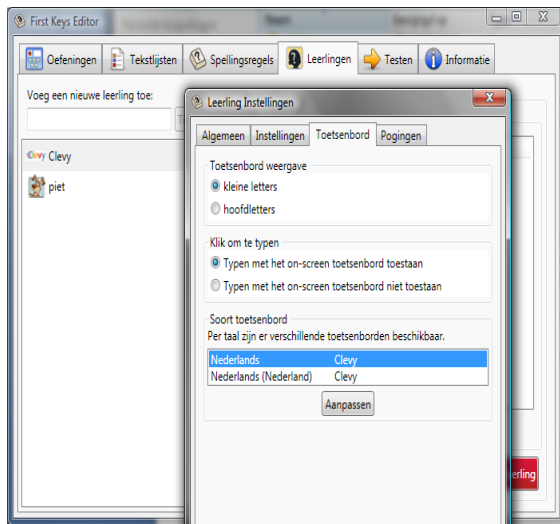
First Keys Editor

Oefeningen
Tekstlijsten
Spellingsregels
Leerlingen
Testen
Informatie

Voeg een nieuwe leerling toe:

Clevy Clevy
piet

Leerling Instellingen

Algemeen
Instellingen
Toetsenbord
Pogingen

Toetsenbord weergave
kleine letters
hoofdletters

Klik om te typen
Typen met het on-screen toetsenbord toestaan
Typen met het on-screen toetsenbord niet toestaan

Soort toetsenbord
Per taal zijn er verschillende toetsenborden beschikbaar.

| Nederlands | Clevy |
|---|---|
| Nederlands (Nederland) | Clevy |

Aanpassen

erling